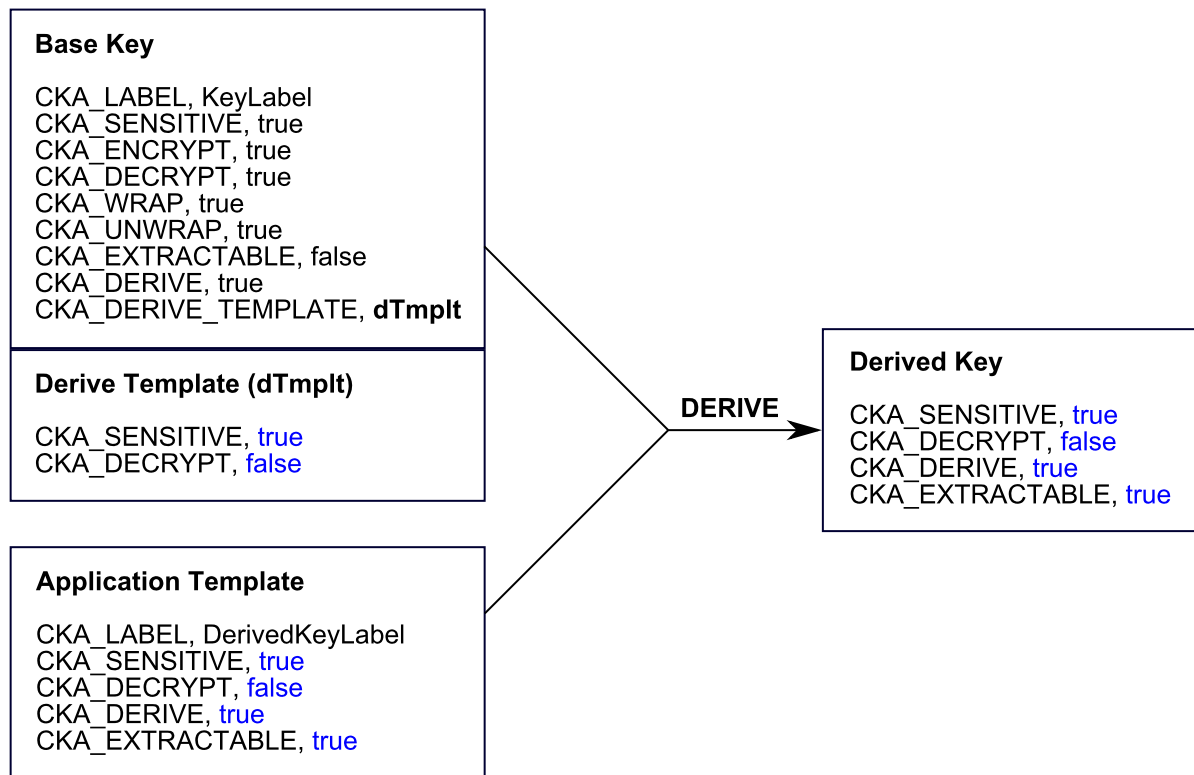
**Base Key**

CKA_LABEL, KeyLabel
CKA_SENSITIVE, true
CKA_ENCRYPT, true
CKA_DECRYPT, true
CKA_WRAP, true
CKA_UNWRAP, true
CKA_EXTRACTABLE, false
CKA_DERIVE, true
CKA_DERIVE_TEMPLATE, **dTmplt**

**Derive Template (dTmplt)**

CKA_SENSITIVE, true
CKA_DECRYPT, false

**Application Template**

CKA_LABEL, DerivedKeyLabel
CKA_SENSITIVE, true
CKA_DECRYPT, false
CKA_DERIVE, true
CKA_EXTRACTABLE, true

**DERIVE**

**Derived Key**

CKA_SENSITIVE, true
CKA_DECRYPT, false
CKA_DERIVE, true
CKA_EXTRACTABLE, true